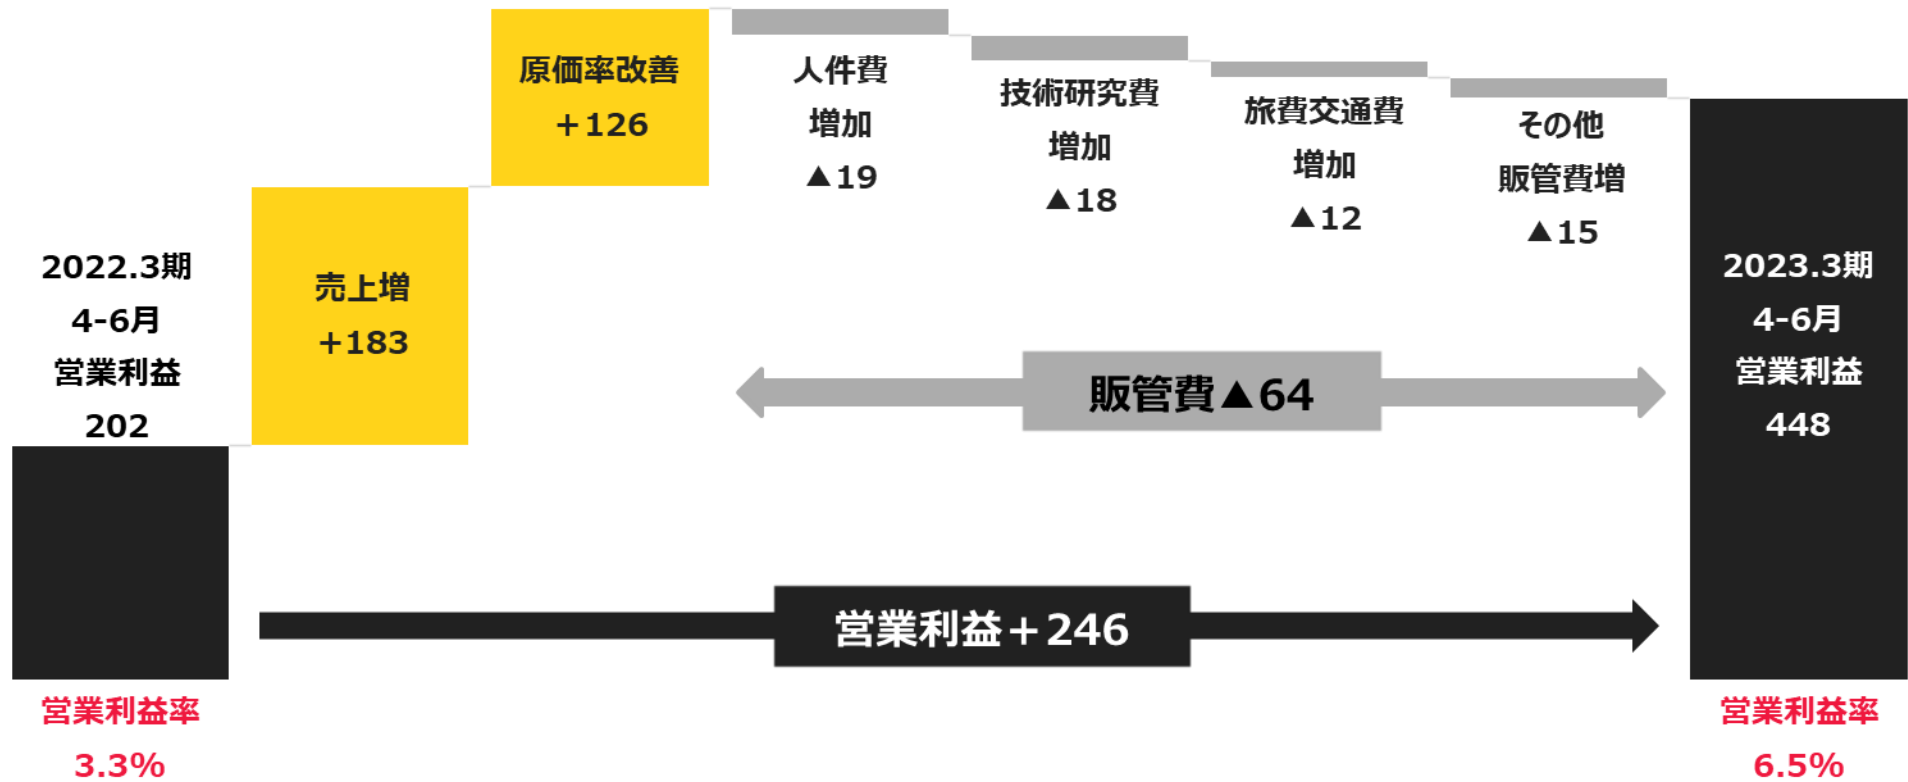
2022.3期
4-6月
営業利益
202

売上増
+183

原価率改善
+126

人件費
増加
▲19

技術研究費
増加
▲18

旅費交通費
増加
▲12

その他
販管費増
▲15

2023.3期
4-6月
営業利益
448

販管費▲64

営業利益+246

営業利益率
3.3%

営業利益率
6.5%